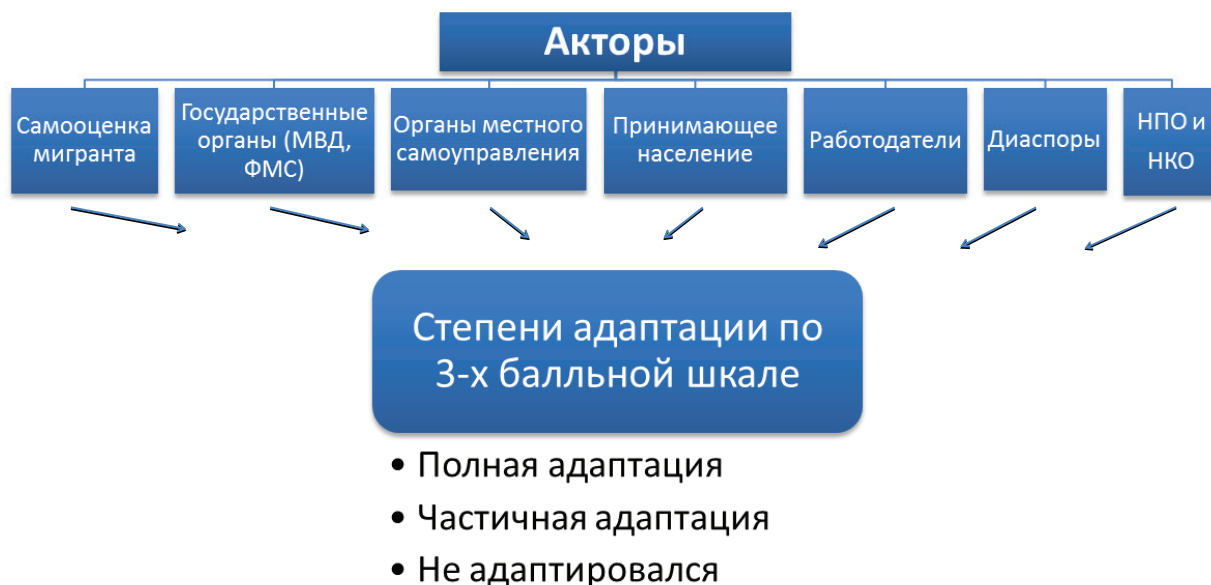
Акторы

Самооценка мигранта

Государственные органы (МВД, ФМС)

Органы местного самоуправления

Принимающее население

Работодатели

Диаспоры

НПО и НКО

Степени адаптации по 3-х балльной шкале

• Полная адаптация
• Частичная адаптация
• Не адаптировался